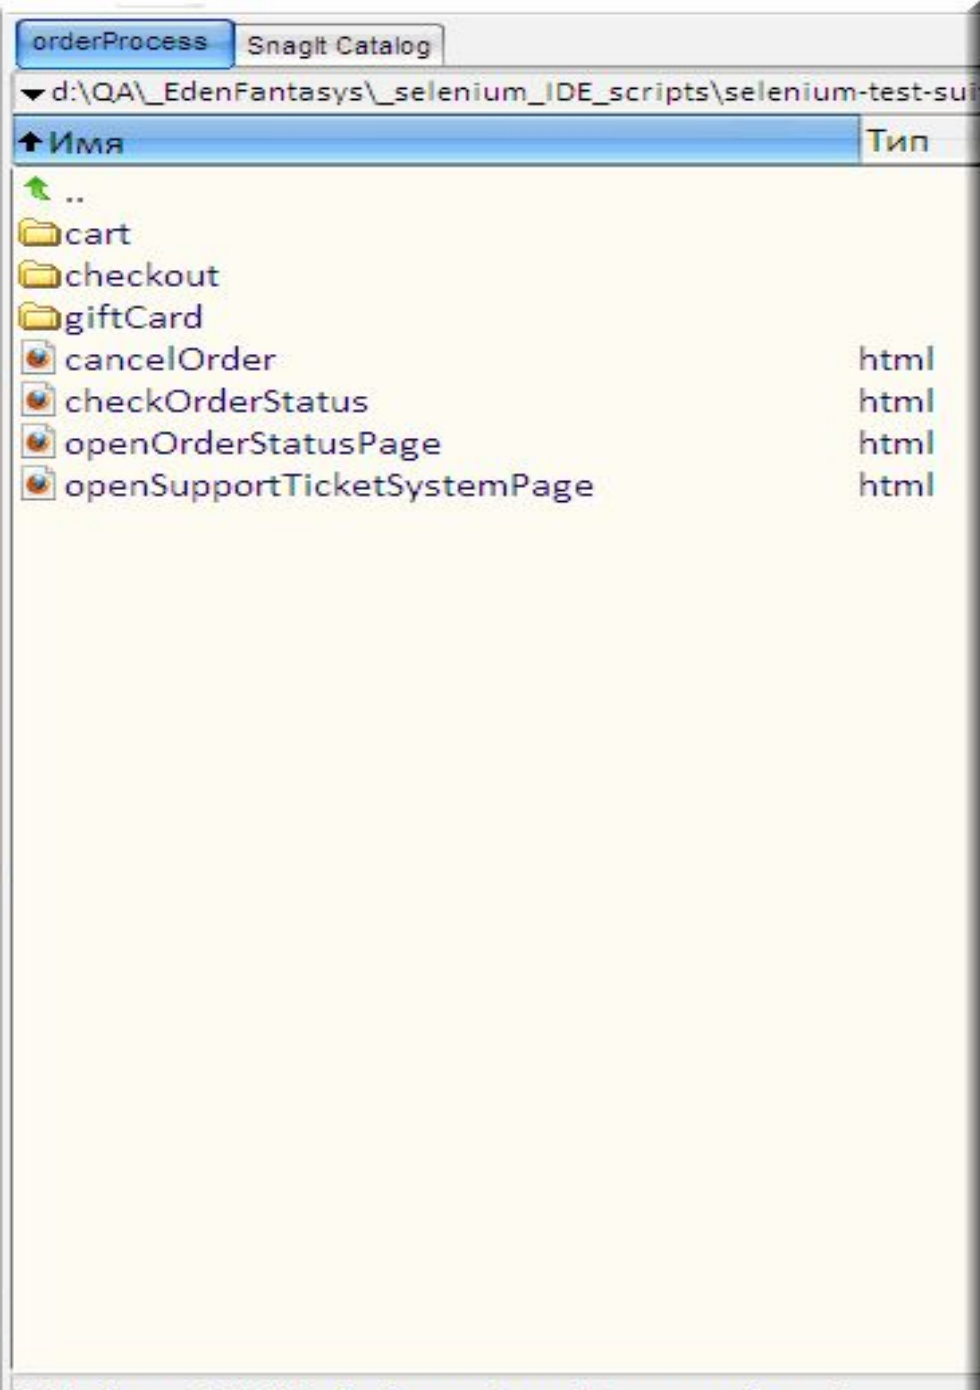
orderProcess
SnagIt Catalog

d:\QA\_EdenFantasys\_selenium_IDE_scripts\selenium-test-sui

| Имя | Тип |
|---|---|
| .. | |
| cart | |
| checkout | |
| giftCard | |
| cancelOrder | html |
| checkOrderStatus | html |
| openOrderStatusPage | html |
| openSupportTicketSystemPage | html |